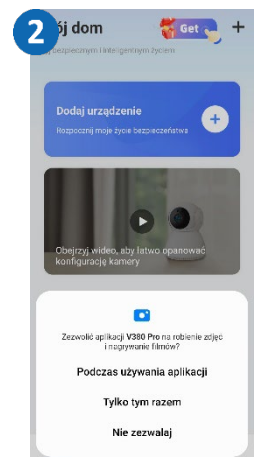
2

ój dom

Get

+

j bezpiecznym i inteligentnym życiem

Dodaj urządzenie

Rozpocznij moje życie bezpieczeństwa

+

Obejrzyj wideo, aby łatwo opanować konfigurację kamery

Zezwolić aplikacji V380 Pro na robienie zdjęć i nagrywanie filmów?

Podczas używania aplikacji

Tylko tym razem

Nie zezwalaj